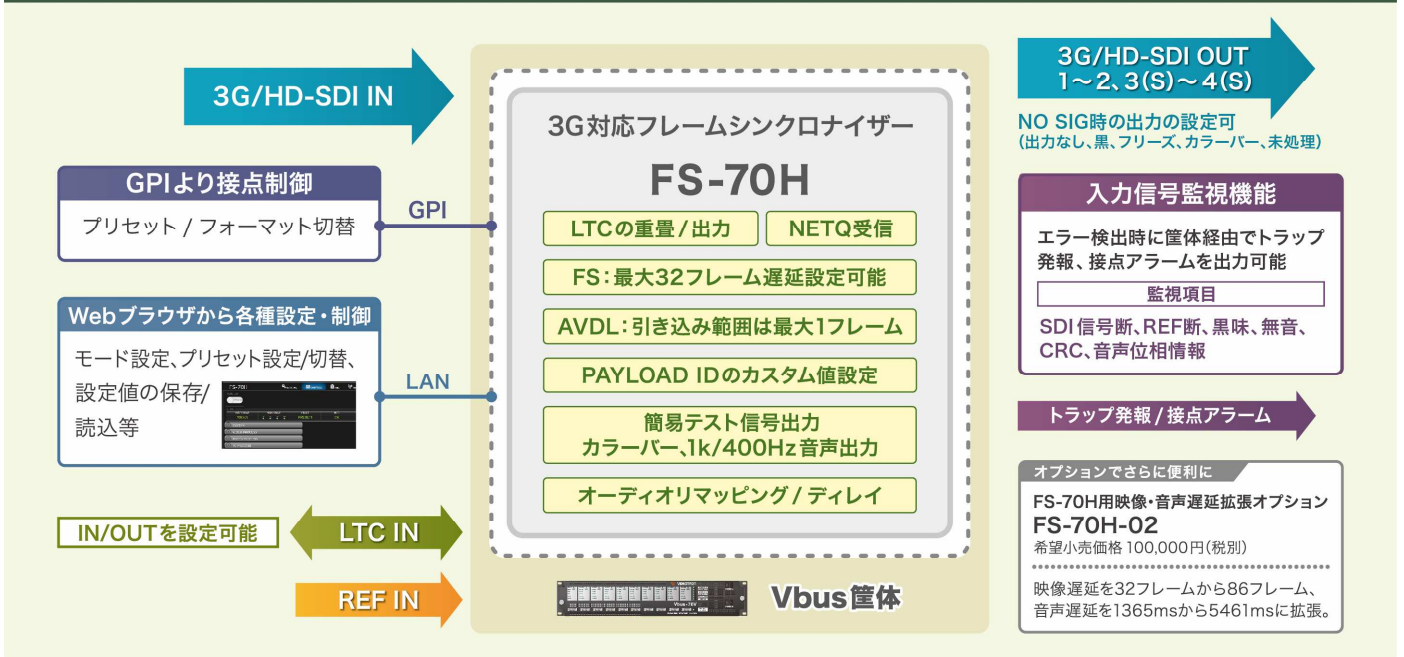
3G/HD-SDI IN

GPIより接点制御

プリセット / フォーマット切替

GPI

Webブラウザから各種設定・制御

モード設定、プリセット設定/切替、設定値の保存/読込等

LAN

IN/OUTを設定可能

LTC IN

REF IN

3G対応フレームシンクロナイザー

FS-70H

LTCの重畳 / 出力

NETQ受信

FS：最大32フレーム遅延設定可能

AVDL：引き込み範囲は最大1フレーム

PAYLOAD IDのカスタム値設定

簡易テスト信号出力
カラーバー、1k/400Hz音声出力

オーディオリマッピング / ディレイ

Vbus筐体

3G/HD-SDI OUT
1～2、3(S)～4(S)

NO SIG時の出力の設定可
(出力なし、黒、フリーズ、カラーバー、未処理)

入力信号監視機能

エラー検出時に筐体経由でトラップ発報、接点アラームを出力可能

監視項目

SDI信号断、REF断、黒味、無音、CRC、音声位相情報

トラップ発報 / 接点アラーム

オプションでさらに便利に

FS-70H用映像・音声遅延拡張オプション

FS-70H-02

希望小売価格 100,000円(税別)

映像遅延を32フレームから86フレーム、音声遅延を1365msから5461msに拡張。